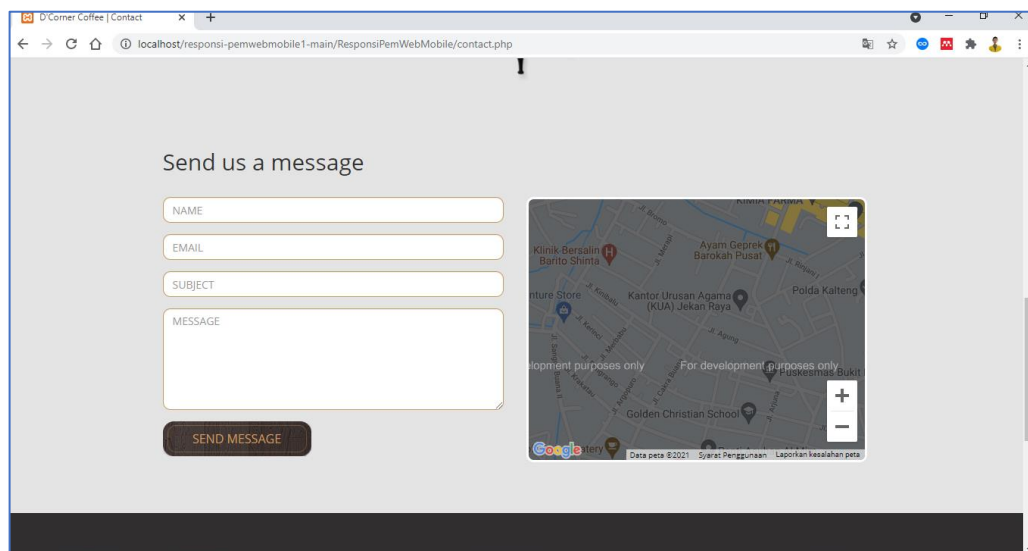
D'Corner Coffee | Contact × +

localhost/responsi-pemwebmobile1-main/ResponsiPemWebMobile/contact.php

Send us a message

NAME

EMAIL

SUBJECT

MESSAGE

SEND MESSAGE

KIMIA FARMA

Klinik Bersalin Barito Shinta

Ayam Geprek Barokah Pusat

nture Store

Kantor Urusan Agama (KUA) Jekan Raya

Polda Kalteng

lopment purposes only

For development purposes only

Puskesmas Bukit

Golden Christian School

Google

Data peta ©2021 Syarat Penggunaan Laporkan kesalahan peta